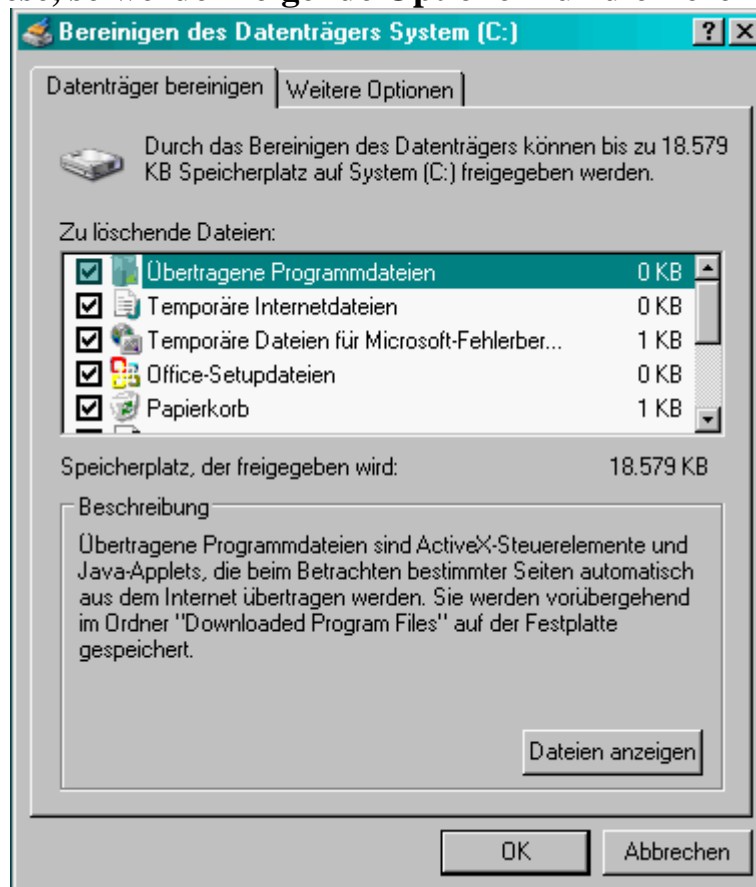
Bereinigen des Datenträgers System (C:)

?

×

Datenträger bereinigen | Weitere Optionen

Durch das Bereinigen des Datenträgers können bis zu 18.579 KB Speicherplatz auf System (C:) freigegeben werden.

Zu löschende Dateien:

| | | |
|---|---|---|
| ☑ | Übertragene Programmdateien | 0 KB |
| ☑ | Temporäre Internetdateien | 0 KB |
| ☑ | Temporäre Dateien für Microsoft-Fehlerber... | 1 KB |
| ☑ | Office-Setupdateien | 0 KB |
| ☑ | Papierkorb | 1 KB |

Speicherplatz, der freigegeben wird: 18.579 KB

Beschreibung

Übertragene Programmdateien sind ActiveX-Steuerelemente und Java-Applets, die beim Betrachten bestimmter Seiten automatisch aus dem Internet übertragen werden. Sie werden vorübergehend im Ordner "Downloaded Program Files" auf der Festplatte gespeichert.

Dateien anzeigen

OK

Abbrechen